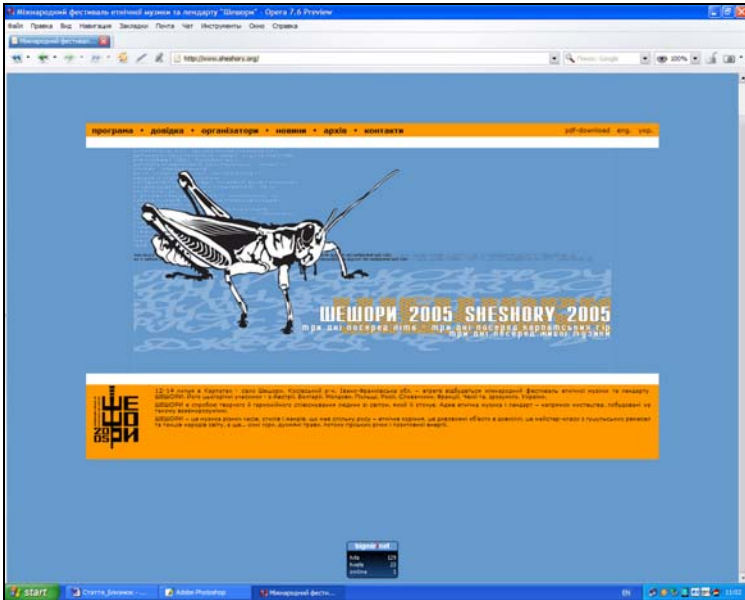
Міжнародний фестиваль етнічної музики та лендарту "Шешори" - Opera 7.6 Preview

Файл Правка Вид Навигация Закладки Почта Чат Инструменты Окно Справка

Міжнародний фестиваль

http://www.sheshory.org/

Поиск Google

100%

програма • довідка • організатори • новини • архів • контакти

pdf-download eng. укр.

ШЕШОРИ 2005 SHESHORY 2005

три дні посеред літа • три дні посеред карпатських гір

три дні посеред живої музики

ШЕ ШО РИ 2005

12-14 липня в Карпатах — селі Шешори, Косівський р-н, Івано-Франківська обл. — вп'яте відбудеться міжнародний фестиваль етнічної музики та лендарту ШЕШОРИ. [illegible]

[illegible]

ШЕШОРИ — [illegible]

bigmir net

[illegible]

start

Стаття_Близнюк - ...

Adobe Photoshop

Міжнародний фести...

EN

11:02